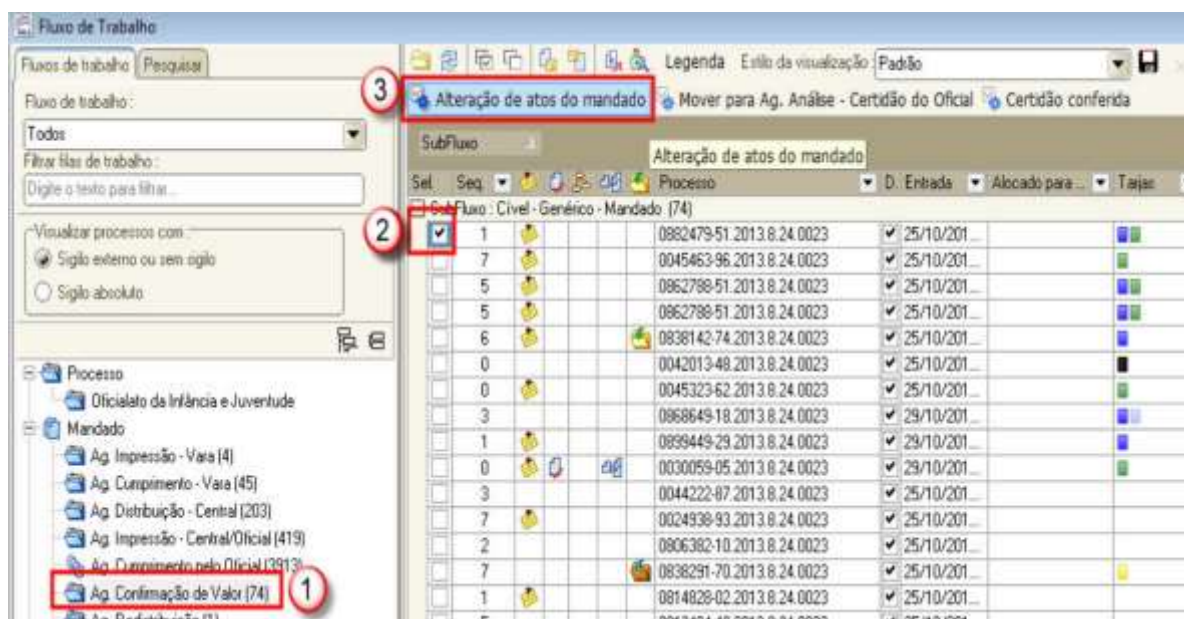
Fluxo de Trabalho

Fluxos de trabalho | Pesquisar

Fluxo de trabalho :

Todos

Filtrar filas de trabalho :

Digite o texto para filtrar...

Visualizar processos com :

Sigilo externo ou sem sigilo

Sigilo absoluto

Processo

Oficialato da Infância e Juventude

Mandado

Ag. Impressão - Vara (4)

Ag. Cumprimento - Vara (45)

Ag. Distribuição - Central (203)

Ag. Impressão - Central/Oficial (419)

Ag. Cumprimento pelo Oficial (3913)

Ag. Confirmação de Valor (74)

1

Legenda Estilo da visualização: Padrão

3

Alteração de atos do mandado | Mover para Ag. Análise - Certidão do Oficial | Certidão conferida

SubFluxo

Alteração de atos do mandado

2

| Sel. | Seq. | Processo | D. Entrada | Alocado para ... | Tarjas |
|---|---|---|---|---|---|
| SubFluxo : Cível - Genérico - Mandado (74) | | | | | |
| ✔ | 1 | 0882479-51.2013.8.24.0023 | 25/10/201... | | |
| | 7 | 0045463-96.2013.8.24.0023 | 25/10/201... | | |
| | 5 | 0862788-51.2013.8.24.0023 | 25/10/201... | | |
| | 5 | 0862788-51.2013.8.24.0023 | 25/10/201... | | |
| | 6 | 0838142-74.2013.8.24.0023 | 25/10/201... | | |
| | 0 | 0042013-48.2013.8.24.0023 | 25/10/201... | | |
| | 0 | 0045323-62.2013.8.24.0023 | 25/10/201... | | |
| | 3 | 0868649-18.2013.8.24.0023 | 29/10/201... | | |
| | 1 | 0899449-29.2013.8.24.0023 | 29/10/201... | | |
| | 0 | 0030059-05.2013.8.24.0023 | 29/10/201... | | |
| | 3 | 0044222-87.2013.8.24.0023 | 25/10/201... | | |
| | 7 | 0024938-93.2013.8.24.0023 | 25/10/201... | | |
| | 2 | 0806382-10.2013.8.24.0023 | 25/10/201... | | |
| | 7 | 0838291-70.2013.8.24.0023 | 25/10/201... | | |
| | 1 | 0814828-02.2013.8.24.0023 | 25/10/201... | | |